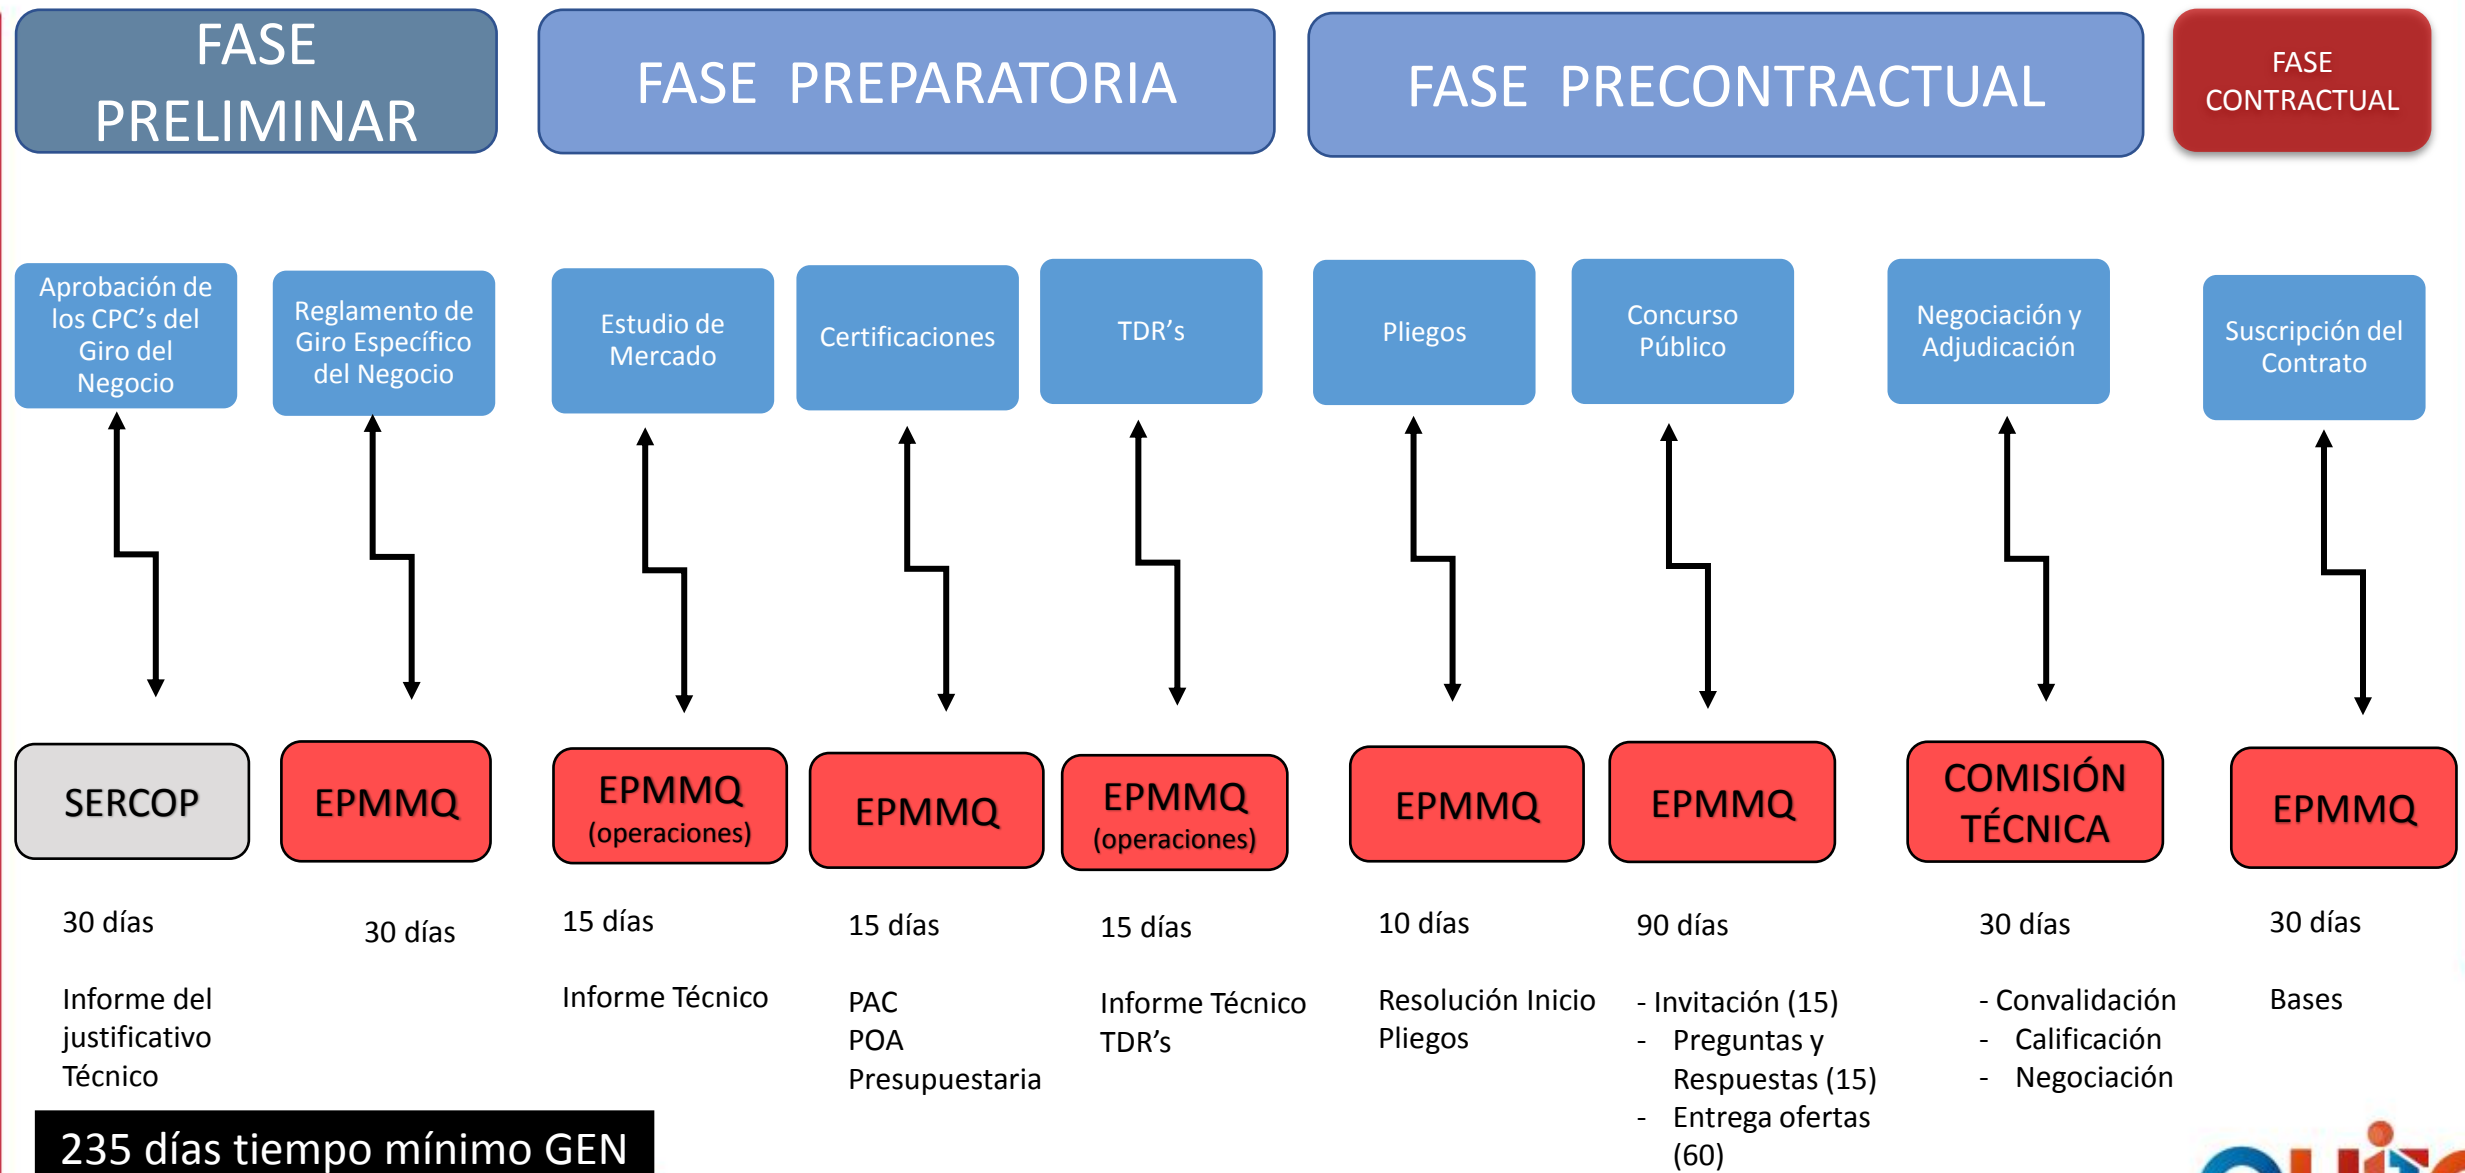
FASE PRELIMINAR

FASE PREPARATORIA

FASE PRECONTRACTUAL

FASE CONTRACTUAL

Aprobación de los CPC's del Giro del Negocio

Reglamento de Giro Específico del Negocio

Estudio de Mercado

Certificaciones

TDR's

Pliegos

Concurso Público

Negociación y Adjudicación

Suscripción del Contrato

SERCOP

EPMMQ

EPMMQ (operaciones)

EPMMQ

EPMMQ (operaciones)

EPMMQ

EPMMQ

COMISIÓN TÉCNICA

EPMMQ

30 días

Informe del justificativo Técnico

30 días

15 días

Informe Técnico

15 días

PAC
POA
Presupuestaria

15 días

Informe Técnico
TDR's

10 días

Resolución Inicio Pliegos

90 días

- Invitación (15)
- Preguntas y Respuestas (15)
- Entrega ofertas (60)

30 días

- Convalidación
- Calificación
- Negociación

30 días

Bases

235 días tiempo mínimo GEN